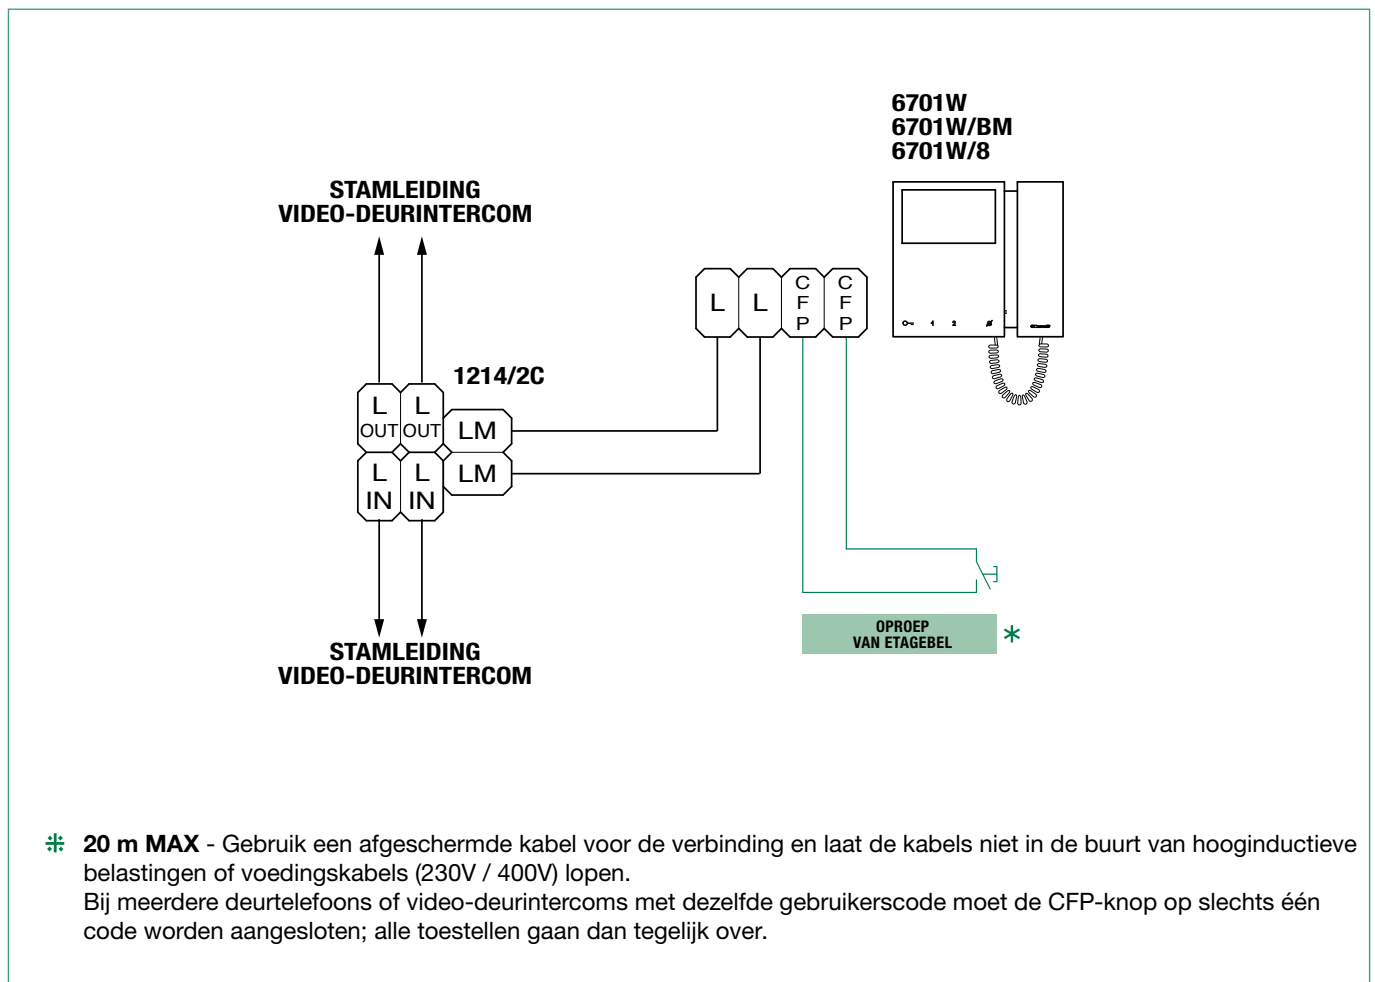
6701W
6701W/BM
6701W/8

STAMLEIDING
VIDEO-DEURINTERCOM

L L CFP CFP

1214/2C

L OUT L OUT LM
L IN L IN LM

STAMLEIDING
VIDEO-DEURINTERCOM

OPROEP
VAN ETAGEBEL *

* 20 m MAX - Gebruik een afgeschermde kabel voor de verbinding en laat de kabels niet in de buurt van hooginductieve belastingen of voedingskabels (230V / 400V) lopen.
Bij meerdere deurtelefoons of video-deurintercoms met dezelfde gebruikerscode moet de CFP-knop op slechts één code worden aangesloten; alle toestellen gaan dan tegelijk over.